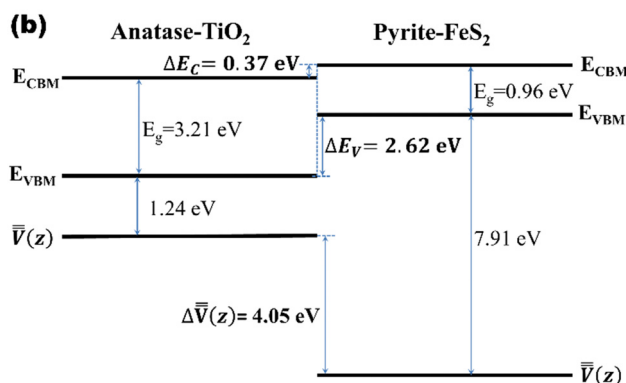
(b)

Anatase-$TiO_2$

Pyrite-$FeS_2$

$\Delta E_C = 0.37$ eV

$E_{CBM}$

$E_{CBM}$

$E_g$=0.96 eV

$E_{VBM}$

$E_g$=3.21 eV

$\Delta E_V = 2.62$ eV

$E_{VBM}$

1.24 eV

$\bar{\bar{V}}(z)$

7.91 eV

$\Delta\bar{\bar{V}}(z) = 4.05$ eV

$\bar{\bar{V}}(z)$